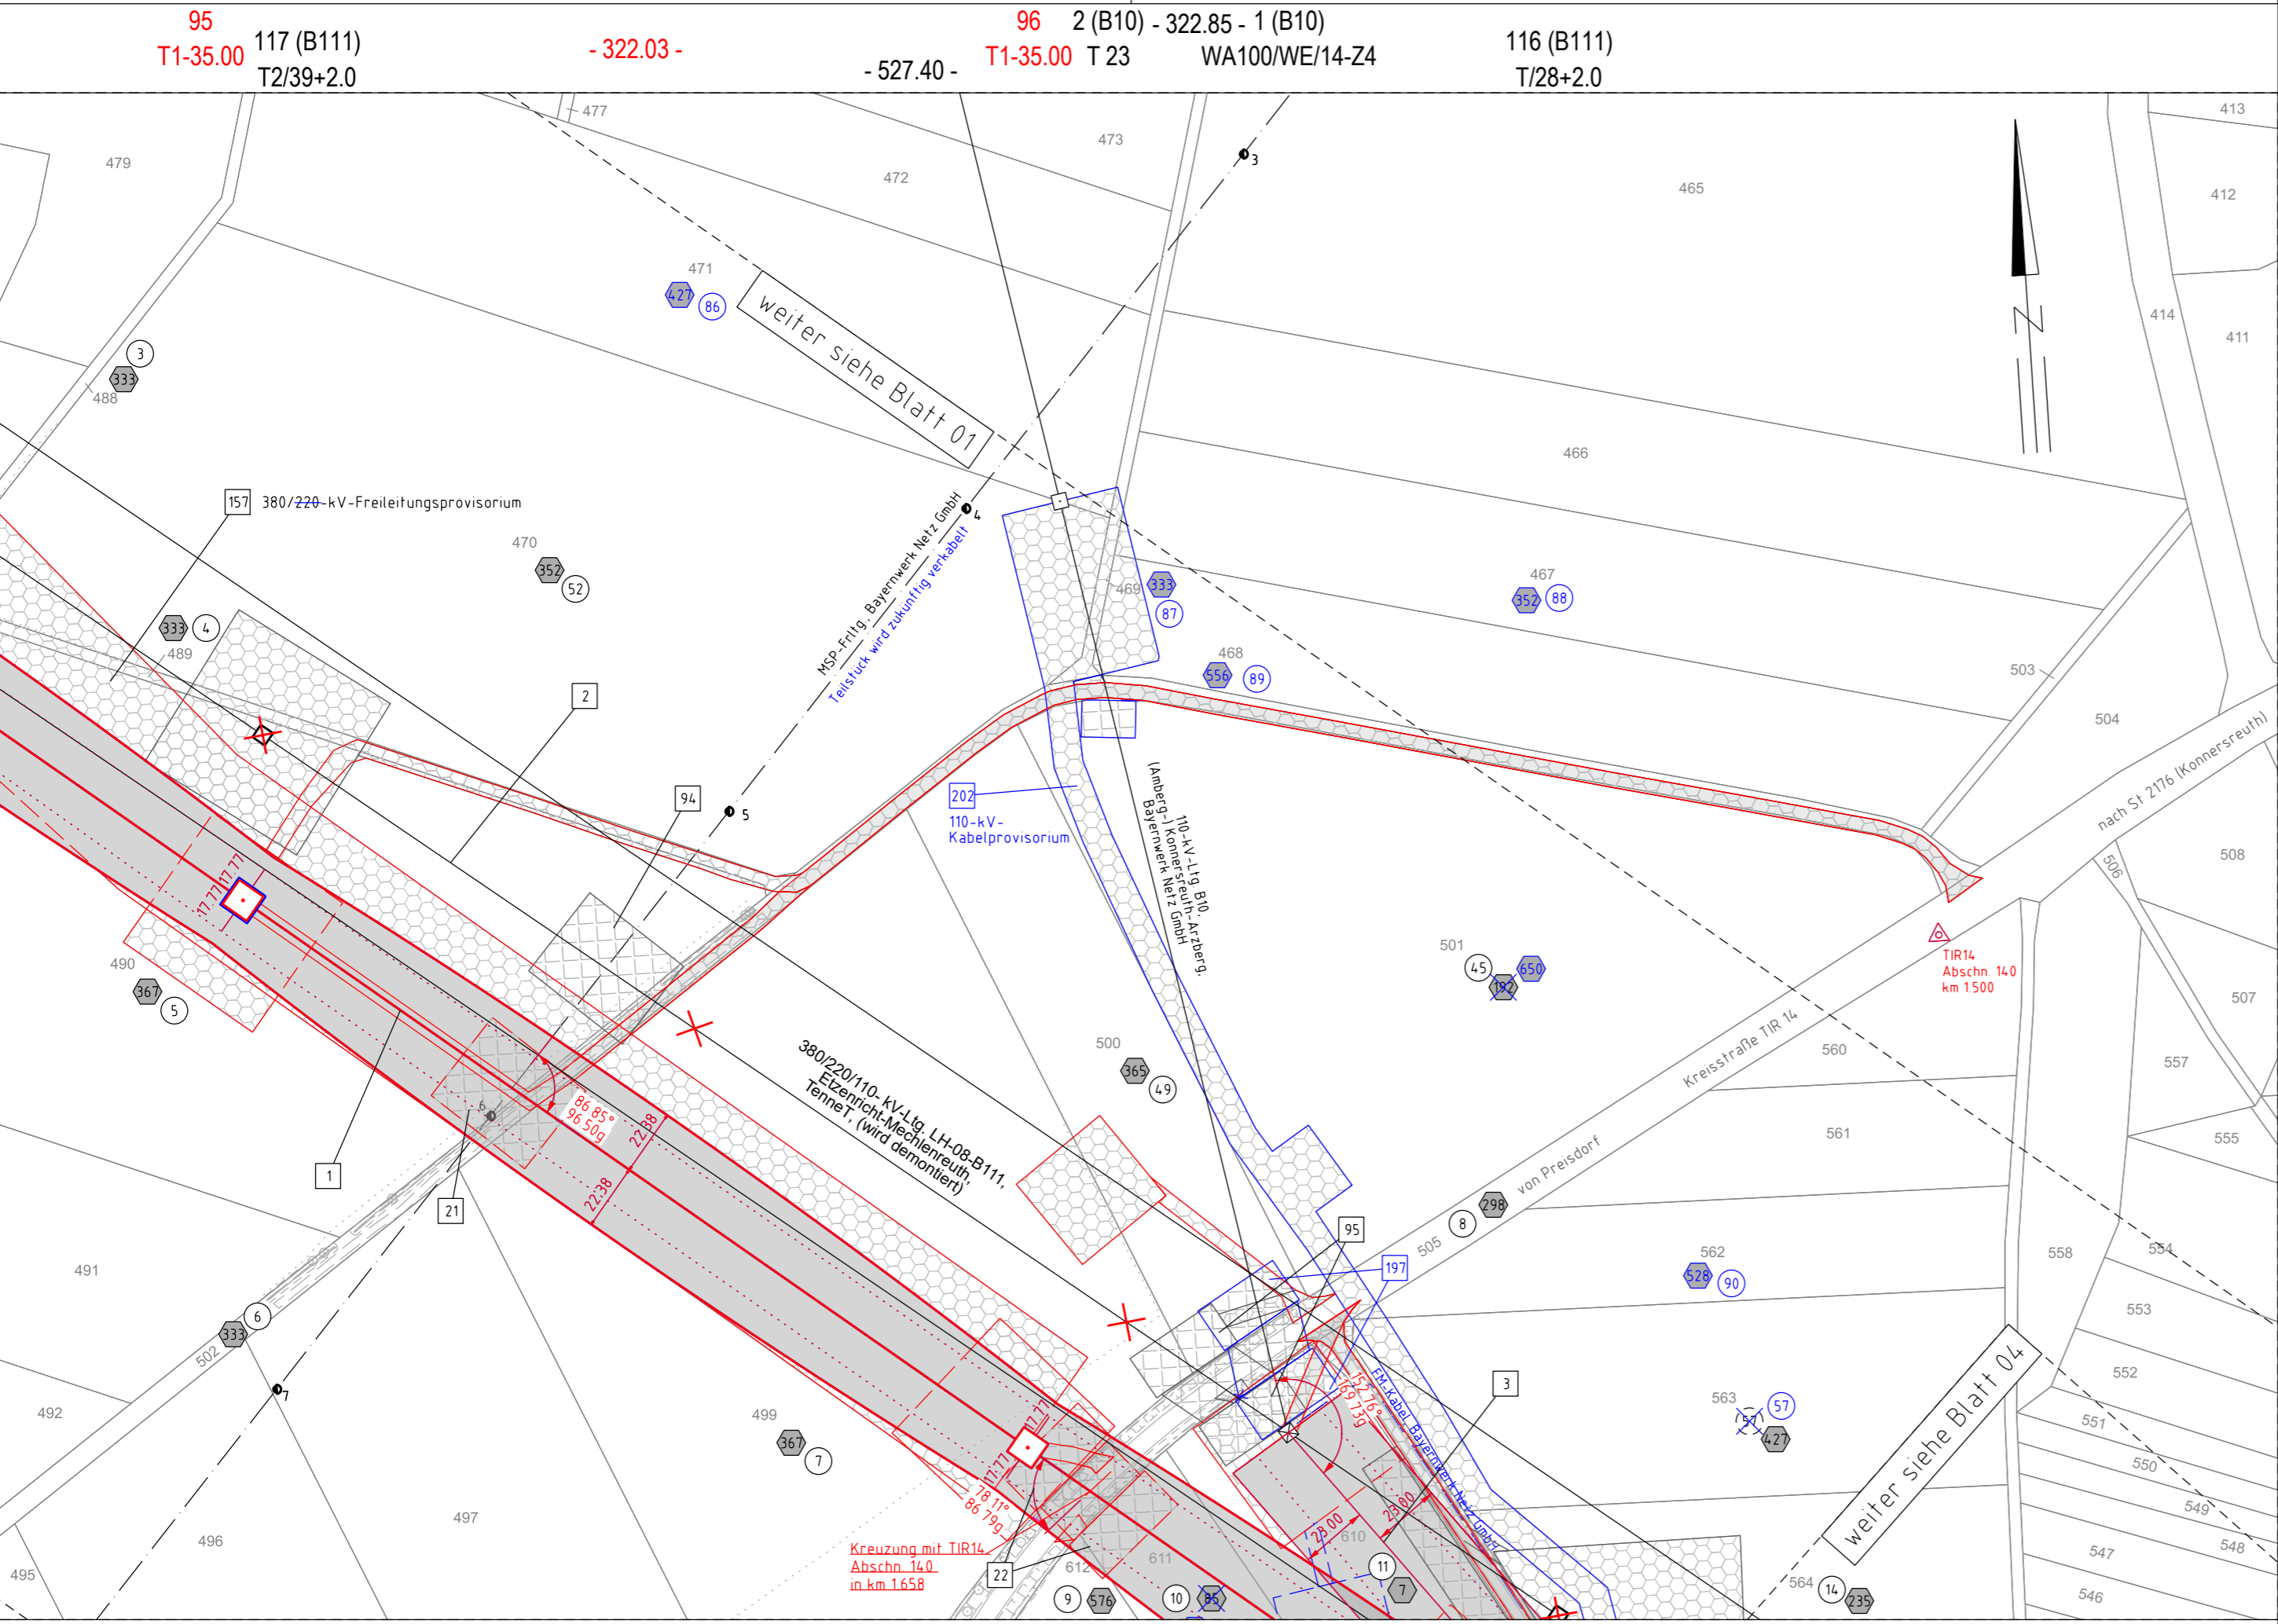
95
T1-35.00 117 (B111)
T2/39+2.0

- 322.03 -

- 527.40 -

96 2 (B10) - 322.85 - 1 (B10)
T1-35.00 T 23 WA100/WE/14-Z4

116 (B111)
T/28+2.0

477
479
473
472
3
465
413
412
471
427 86
weiter siehe Blatt 01
414
411
3 333
488
466
157 380/220-kV-Freileitungsprovisorium
MSP-Frltg. Bayernwerk Netz GmbH
Teilstück wird zukünftig verkabelt
4
470
352 52
469 333
87
467
352 88
333 4
489
468
556 89
503
504
2
94
5
202
110-kV-Kabelprovisorium
110-kV-Ltg B10,
(Amberg-) Konnersreuth-Arzberg,
Bayernwerk Netz GmbH
nach St 2176 (Konnersreuth)
506
508
17.77 17.77
490
367 5
501
45 650
192
TIR14
Abschn. 140
km 1.500
507
380/220/110-kV-Ltg. LH-08-B111,
Etzenricht-Mechlenreuth,
TenneT, (wird demontiert)
Kreisstraße TIR 14
560
557
500
365 49
86.85°
96.50g
22.38
6
561
555
1
22.38
21
von Preisdorf
298
8
95
505
558
554
491
197
562
528 90
553
6
333
502
3
552
7
492
499
367 7
563
57
57 427
551
weiter siehe Blatt 04
550
17.77
17.77
78.11°
86.79g
EM-Kabel Bayernwerk Netz GmbH
152.16°
169.73g
23.00
23.00
549
610
497
496
Kreuzung mit TIR14
Abschn. 140
in km 1.658
22
612
611
11
7
547
548
495
9 576
10 85
564
14 235
546